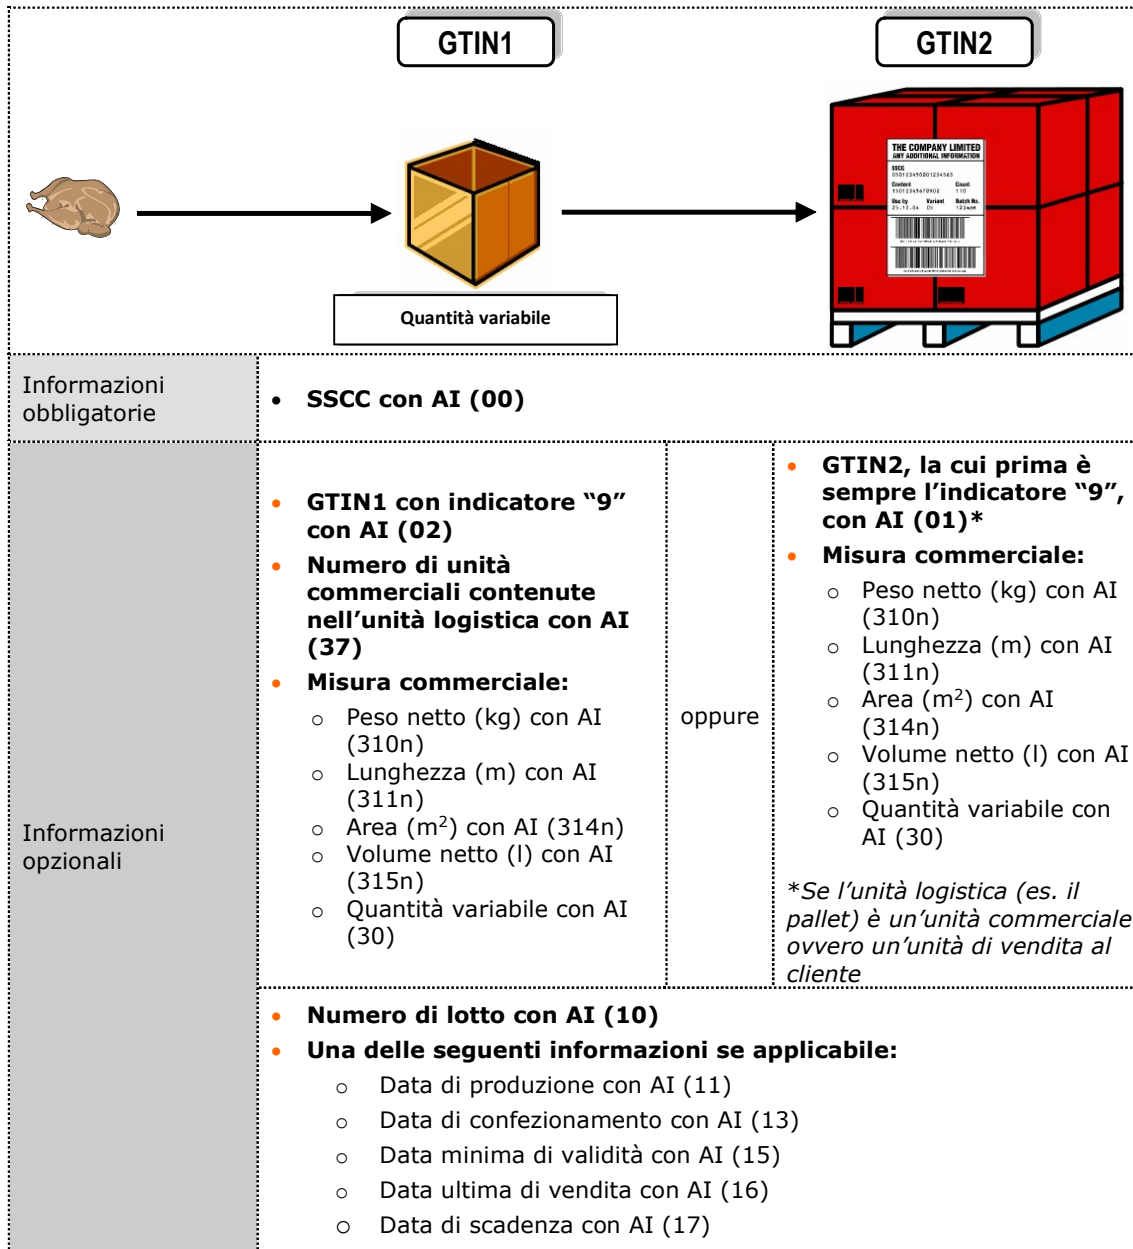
GTIN1

GTIN2

Quantità variabile

THE COMPANY LIMITED
ANY ADDITIONAL INFORMATION

| Informazioni obbligatorie | • SSCC con AI (00) | | |
|---|---|---|---|
| Informazioni opzionali | • GTIN1 con indicatore "9" con AI (02) • Numero di unità commerciali contenute nell'unità logistica con AI (37) • Misura commerciale: ○ Peso netto (kg) con AI (310n) ○ Lunghezza (m) con AI (311n) ○ Area (m$^2$) con AI (314n) ○ Volume netto (l) con AI (315n) ○ Quantità variabile con AI (30) | oppure | • GTIN2, la cui prima è sempre l'indicatore "9", con AI (01)* • Misura commerciale: ○ Peso netto (kg) con AI (310n) ○ Lunghezza (m) con AI (311n) ○ Area (m$^2$) con AI (314n) ○ Volume netto (l) con AI (315n) ○ Quantità variabile con AI (30) *Se l'unità logistica (es. il pallet) è un'unità commerciale ovvero un'unità di vendita al cliente |
| | • Numero di lotto con AI (10) • Una delle seguenti informazioni se applicabile: ○ Data di produzione con AI (11) ○ Data di confezionamento con AI (13) ○ Data minima di validità con AI (15) ○ Data ultima di vendita con AI (16) ○ Data di scadenza con AI (17) | | |